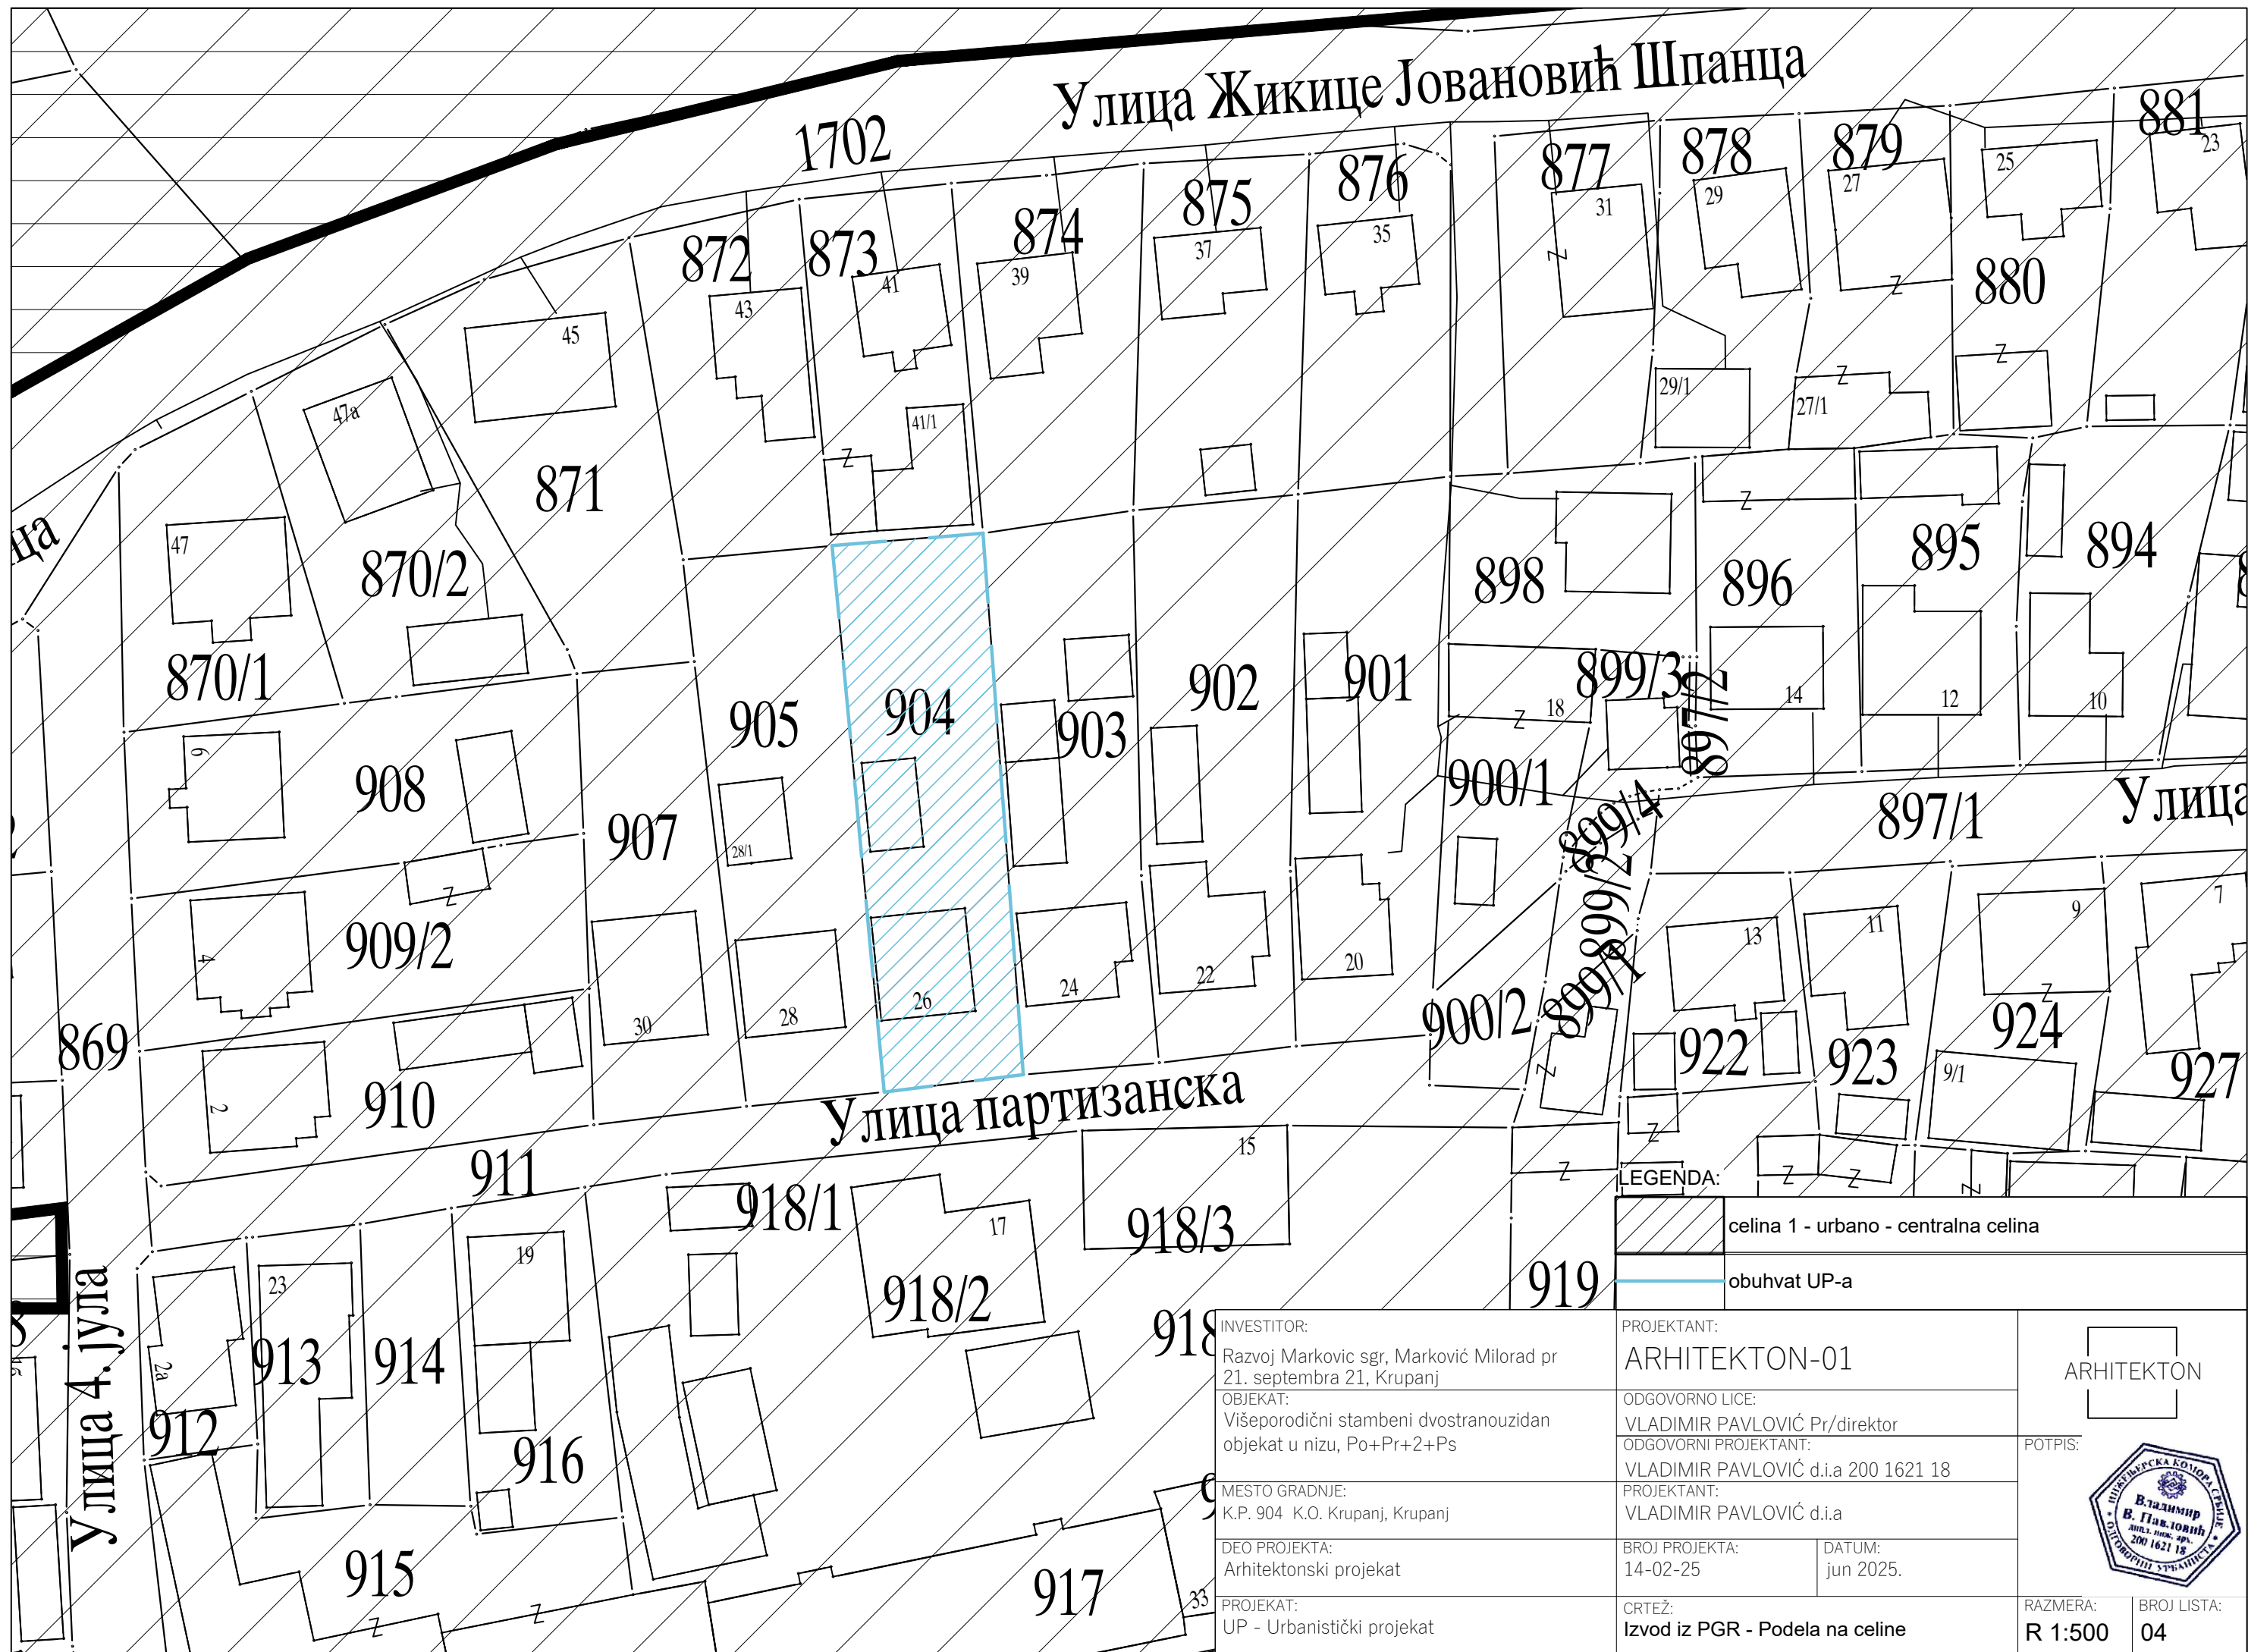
Улица Жикице Јовановић Шпанца
1702
881
23
878
879
877
876
875
874
873
872
31
29
27
25
35
37
39
41
43
45
880
29/1
27/1
41/1
47a
871
870/2
47
870/1
898
896
895
894
904
905
903
902
901
899/3
897/2
18
14
12
10
908
907
900/1
897/1
Улица
899/4
899/2
899/1
28/1
909/2
9
4
900/2
924
13
11
9
7
30
28
26
24
22
20
869
910
922
923
927
9/1
2
Улица партизанска
911
15
918/1
17
918/3
918/2
919
LEGENDA:
celina 1 - urbano - centralna celina
obuhvat UP-a
23
19
913
914
912
2a
916
918
915
917
33
Улица 4. јула
INVESTITOR:
Razvoj Markovic sgr, Marković Milorad pr
21. septembra 21, Krupanj
OBJEKAT:
Višeporodični stambeni dvostranouzidan objekat u nizu, Po+Pr+2+Ps
MESTO GRADNJE:
K.P. 904 K.O. Krupanj, Krupanj
DEO PROJEKTA:
Arhitektonski projekat
PROJEKAT:
UP - Urbanistički projekat
PROJEKTANT:
ARHITEKTON-01
ODGOVORNO LICE:
VLADIMIR PAVLOVIĆ Pr/direktor
ODGOVORNI PROJEKTANT:
VLADIMIR PAVLOVIĆ d.i.a 200 1621 18
PROJEKTANT:
VLADIMIR PAVLOVIĆ d.i.a
BROJ PROJEKTA:
14-02-25
DATUM:
jun 2025.
CRTEŽ:
Izvod iz PGR - Podela na celine
ARHITEKTON
POTPIS:
ИНЖЕЊЕРСКА КОМОРА СРБИЈЕ
Владимир В. Павловић
дипл. инж. арх.
200 1621 18
ОДГОВОРНИ УРБАНИСТА
RAZMERA:
R 1:500
BROJ LISTA:
04